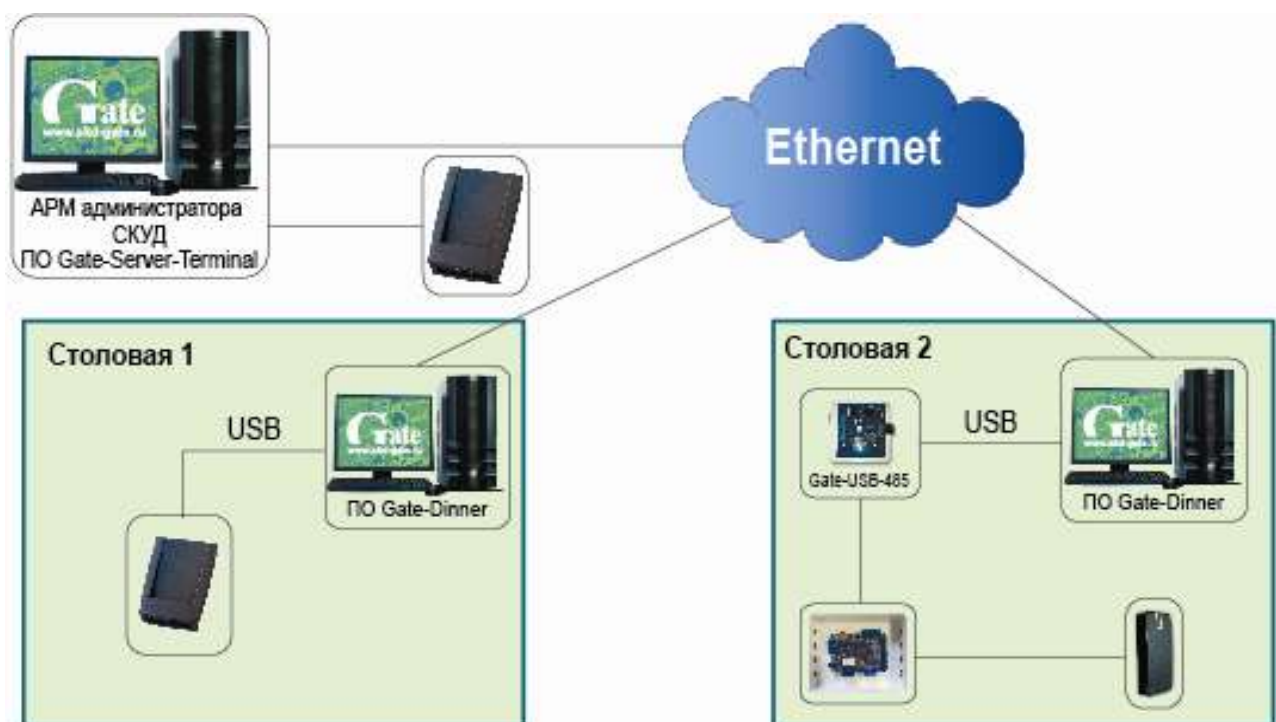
Gate
www.skd-gate.ru
АРМ администратора СКУД ПО Gate-Server-Terminal

Ethernet

Столовая 1

USB

Gate
www.skd-gate.ru
ПО Gate-Dinner

Столовая 2

Gate-USB-485

USB

Gate
www.skd-gate.ru
ПО Gate-Dinner